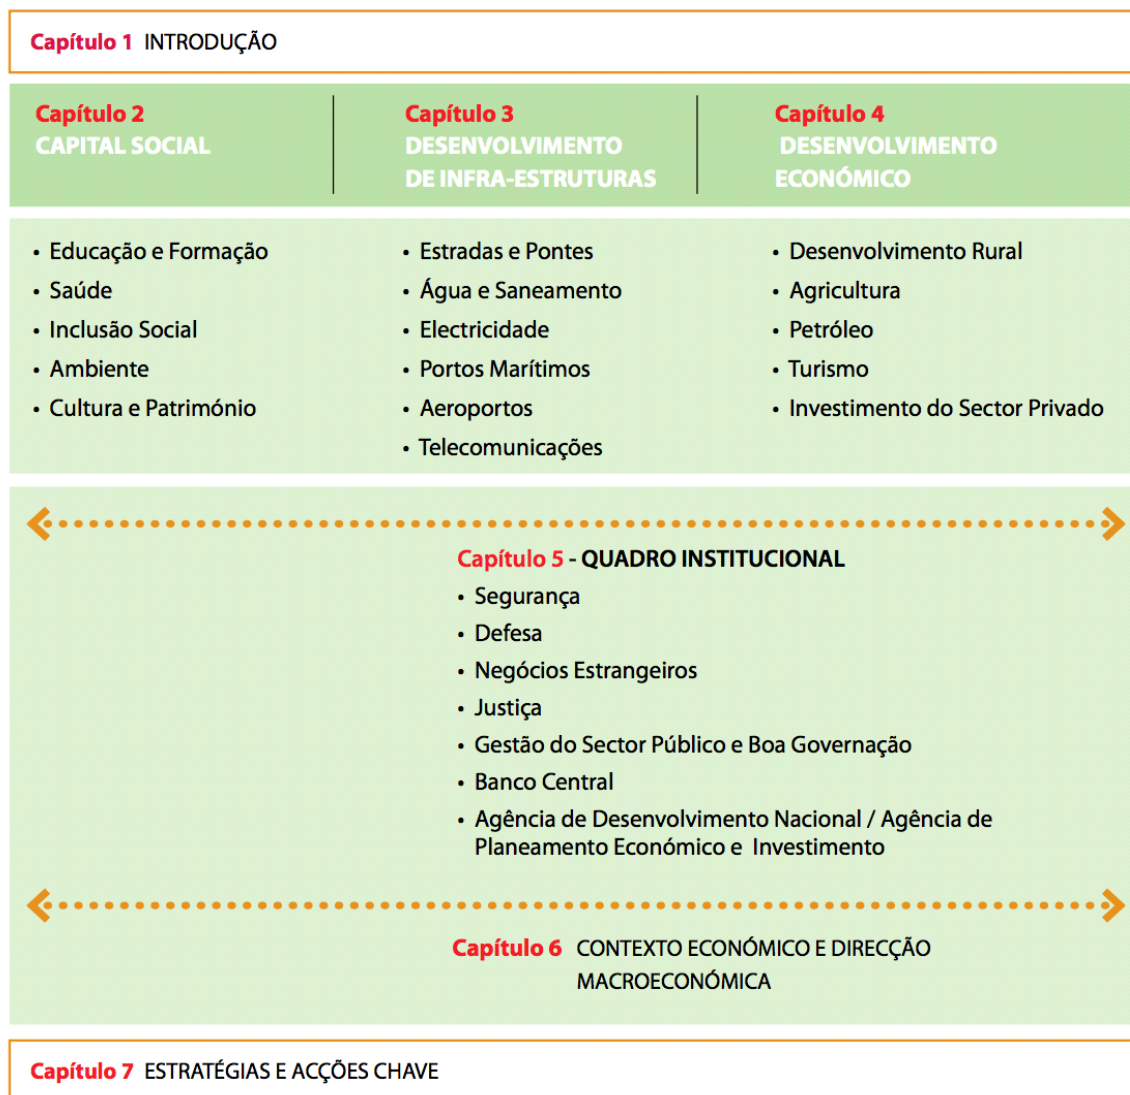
Capítulo 1 INTRODUÇÃO

Capítulo 2
CAPITAL SOCIAL

Capítulo 3
DESENVOLVIMENTO DE INFRA-ESTRUTURAS

Capítulo 4
DESENVOLVIMENTO ECONÓMICO

• Educação e Formação
• Saúde
• Inclusão Social
• Ambiente
• Cultura e Património

• Estradas e Pontes
• Água e Saneamento
• Electricidade
• Portos Marítimos
• Aeroportos
• Telecomunicações

• Desenvolvimento Rural
• Agricultura
• Petróleo
• Turismo
• Investimento do Sector Privado

Capítulo 5 - QUADRO INSTITUCIONAL
• Segurança
• Defesa
• Negócios Estrangeiros
• Justiça
• Gestão do Sector Público e Boa Governação
• Banco Central
• Agência de Desenvolvimento Nacional / Agência de Planeamento Económico e Investimento

Capítulo 6 CONTEXTO ECONÓMICO E DIRECÇÃO MACROECONÓMICA

Capítulo 7 ESTRATÉGIAS E ACÇÕES CHAVE